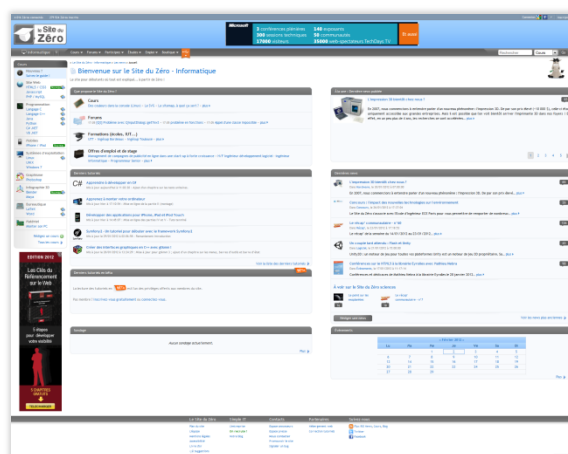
Le Site du Zéro

Bienvenue sur le Site du Zéro - Informatique

Cours

Forums

Formations (écoles, IUT, ...)

Offres d'emploi et de stage

C#

Actualités

Créer des interfaces graphiques en C++ avec gtkmm !

Sondage

Commentaires

Le Site du Zéro

Simple IT

Contacts

Partenaires

Suivez-nous

Les Clés du Référencement sur le Web

EDITION 2012